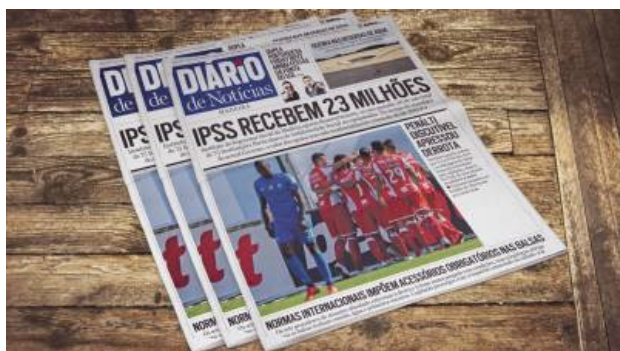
DIÁRIO de Notícias MADEIRA

IPSS RECEBEM 23 MILHÕES

PENALTI DISCUTÍVEL APRESSOU DERROTA

NORMAS INTERNACIONAIS IMPÕEM ACESSÓRIOS OBRIGATÓRIOS NAS BALSAS

DIÁRIO de Notícias

IPS

NORM

DIÁRIO

IPS

NORM